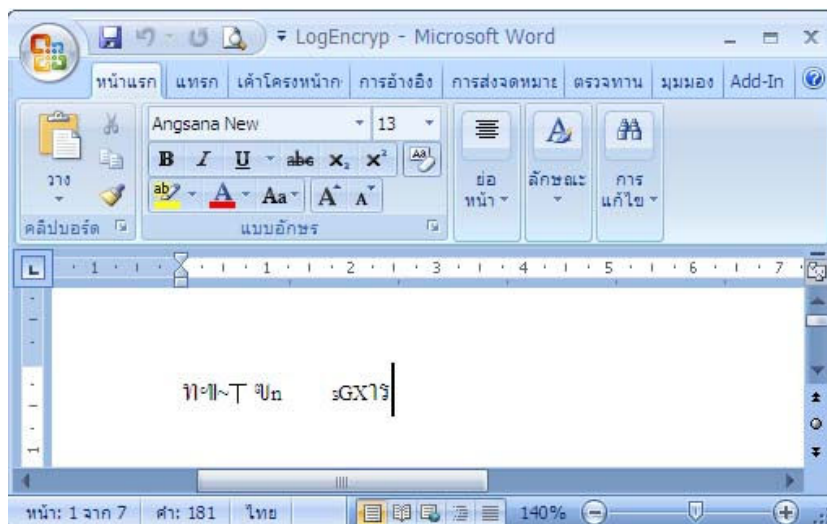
LogEncryp - Microsoft Word

หน้าแรก แทรก เค้าโครงหน้ากระดาษ การอ้างอิง การส่งจดหมาย ตรวจทาน มุมมอง Add-In

Angsana New 13

B I U abe $x_2$ $x^2$

Aa A A

วาง

ย่อหน้า

ลักษณะ

การแก้ไข

คลิปบอร์ด

แบบอักษร

1 · 1 · 2 · 3 · 4 · 5 · 6 · 7

ท॰ฃ~ፐ ปn sGXใรี

หน้า: 1 จาก 7 คำ: 181 ไทย 140%